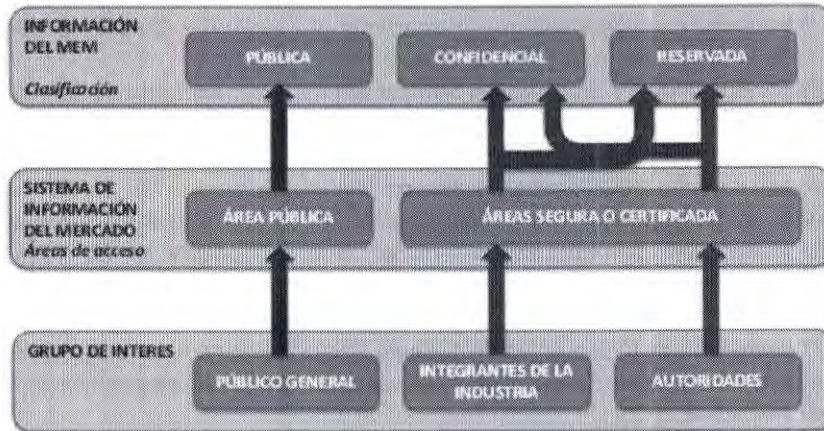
INFORMACIÓN DEL MEM
Clasificación

PÚBLICA

CONFIDENCIAL

RESERVADA

SISTEMA DE INFORMACIÓN DEL MERCADO
Áreas de acceso

ÁREA PÚBLICA

ÁREAS SEGURA O CERTIFICADA

GRUPO DE INTERES

PÚBLICO GENERAL

INTEGRANTES DE LA INDUSTRIA

AUTORIDADES